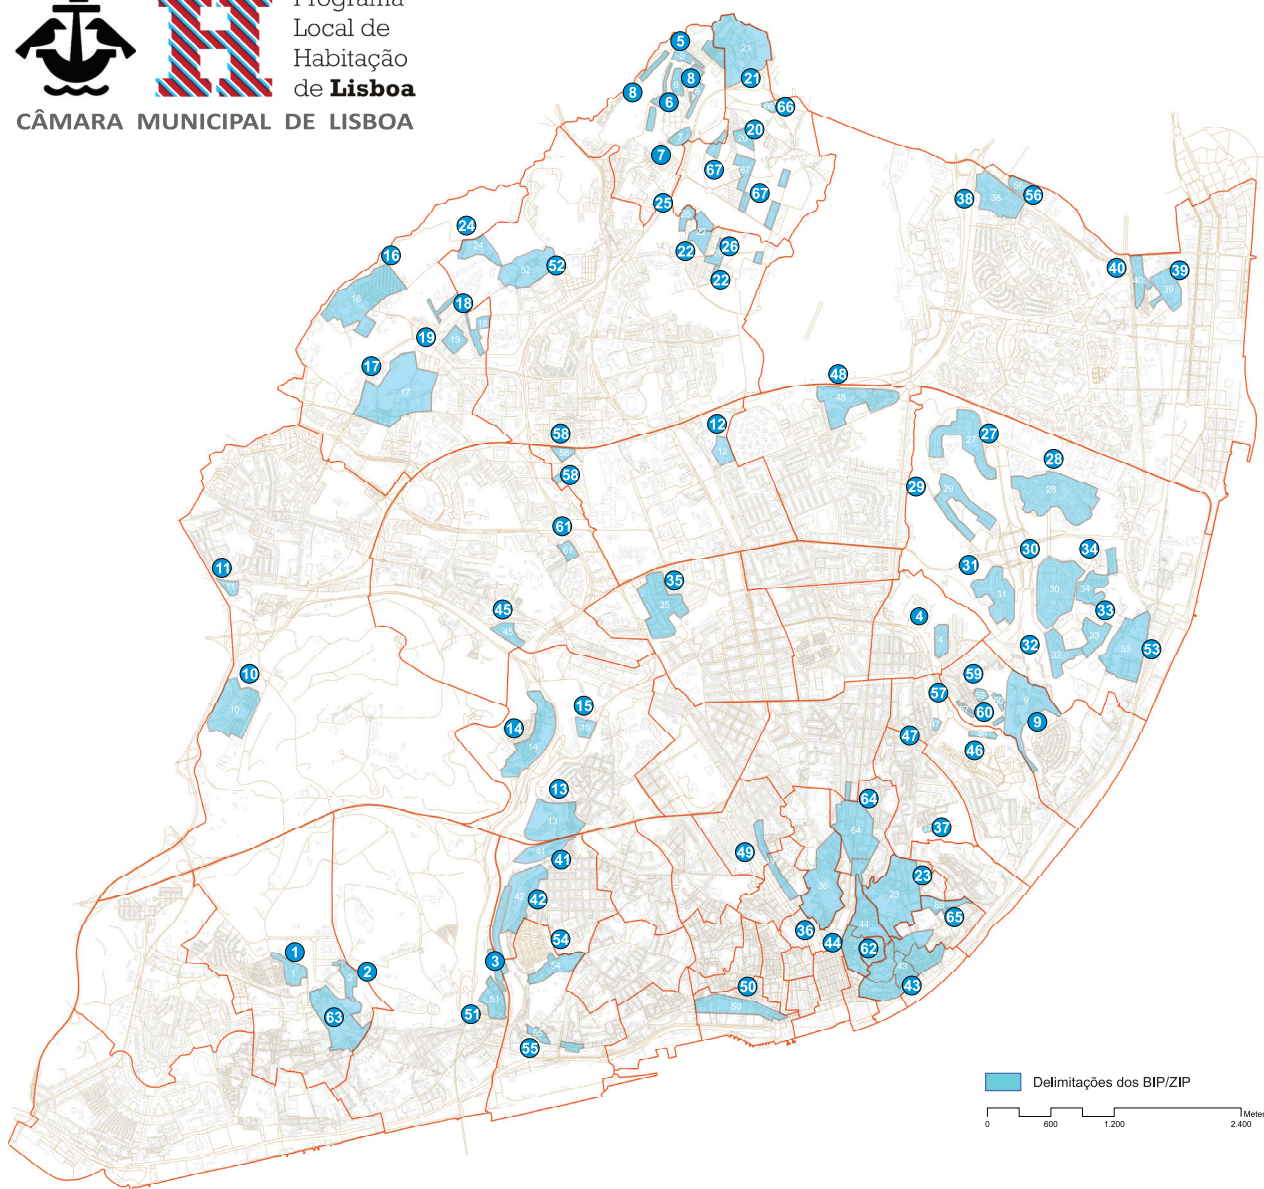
Programa Local de Habitação de Lisboa

CÂMARA MUNICIPAL DE LISBOA

5 21 8 21 8 6 66 7 20 67 67 25 24 26 22 16 22 52 38 56 40 39 18 19 17 48 12 58 27 28 58 29 61 30 34 31 11 35 45 4 33 32 53 10 59 57 15 60 9 14 47 46 13 64 37 49 41 23 42 65 36 44 54 62 1 3 2 43 50 63 51 55

Delimitações dos BIP/ZIP

0 600 1.200 2.400 Meter